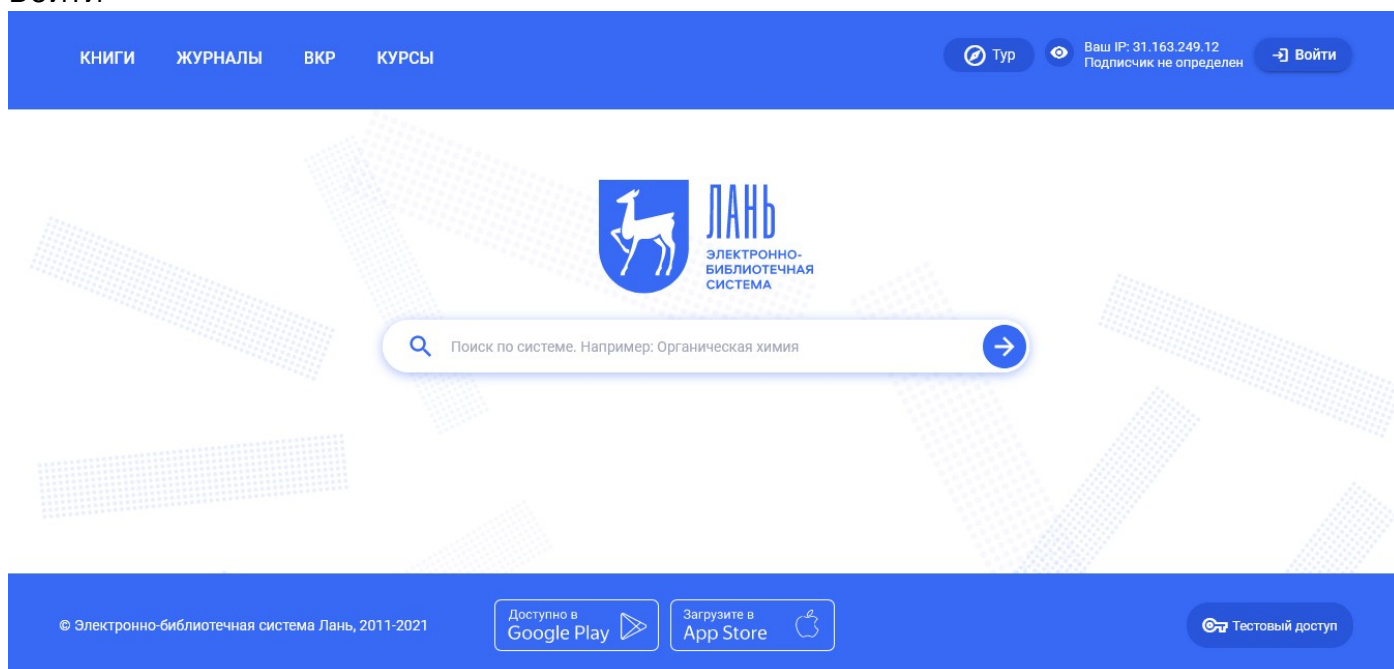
Войти

КНИГИ ЖУРНАЛЫ ВКР КУРСЫ

Тур

Ваш IP: 31.163.249.12
Подписчик не определен

Войти

ЛАНЬ
ЭЛЕКТРОННО-БИБЛИОТЕЧНАЯ СИСТЕМА

Поиск по системе. Например: Органическая химия

© Электронно-библиотечная система Лань, 2011-2021

Доступно в Google Play

Загрузите в App Store

Тестовый доступ